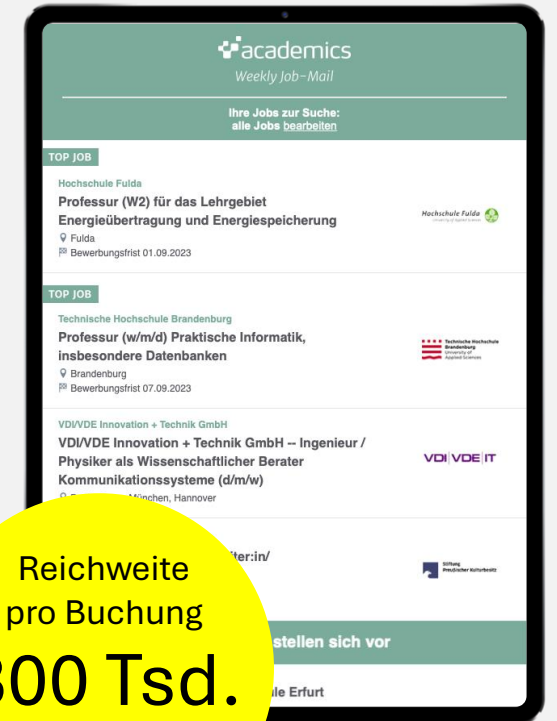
academics
Weekly Job-Mail

Ihre Jobs zur Suche:
alle Jobs bearbeiten

TOP JOB

Hochschule Fulda
Professur (W2) für das Lehrgebiet Energieübertragung und Energiespeicherung
Fulda
Bewerbungsfrist 01.09.2023

Hochschule Fulda

TOP JOB

Technische Hochschule Brandenburg
Professur (w/m/d) Praktische Informatik, insbesondere Datenbanken
Brandenburg
Bewerbungsfrist 07.09.2023

Technische Hochschule Brandenburg University of Applied Sciences

VDI/VDE Innovation + Technik GmbH
VDI/VDE Innovation + Technik GmbH -- Ingenieur / Physiker als Wissenschaftlicher Berater Kommunikationssysteme (d/m/w)
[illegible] München, Hannover

VDI|VDE|IT

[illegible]iter:in/

Stiftung Preußischer Kulturbesitz

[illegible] stellen sich vor

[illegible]le Erfurt

Reichweite
pro Buchung
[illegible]00 Tsd.